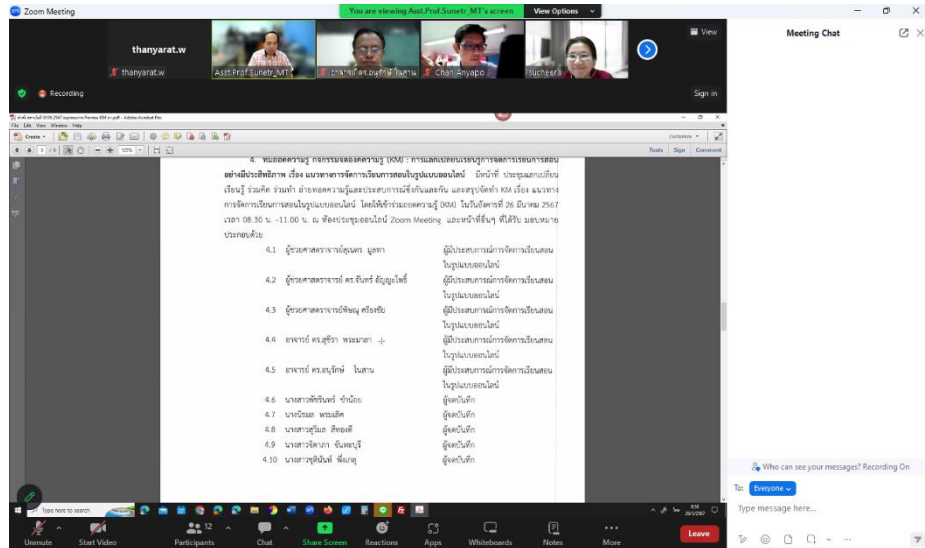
Zoom Meeting

You are viewing Asst.Prof.Sunetr_MT's screen

View Options

Meeting Chat

View

thanyarat.w

thanyarat.w

Asst.Prof.Sunetr_MT

อาจารย์ ดร.อนุรักษ์ ในสาน

Chan Anyapo

Sucheera

Recording

Sign in

Create

Tools

Sign

Comment

4. หมอดความรู้ กิจกรรมจัดการความรู้ (KM) : การแลกเปลี่ยนเรียนรู้การจัดการเรียนการสอนอย่างมีประสิทธิภาพ เรื่อง แนวทางการจัดการเรียนการสอนในรูปแบบออนไลน์ มีหน้าที่ ประชุมแลกเปลี่ยนเรียนรู้ ร่วมคิด ร่วมทำ ถ่ายทอดความรู้และประสบการณ์ซึ่งกันและกัน และสรุปจัดทำ KM เรื่อง แนวทางการจัดการเรียนการสอนในรูปแบบออนไลน์ โดยให้เข้าร่วมถอดความรู้ (KM) ในวันอังคารที่ 26 มีนาคม 2567 เวลา 08.30 น. -11.00 น. ณ ห้องประชุมออนไลน์ Zoom Meeting และหน้าที่อื่นๆ ที่ได้รับ มอบหมาย ประกอบด้วย

| | | |
|---|---|---|
| 4.1 | ผู้ช่วยศาสตราจารย์สุเนตร มูลทา | ผู้มีประสบการณ์การจัดการเรียนสอนในรูปแบบออนไลน์ |
| 4.2 | ผู้ช่วยศาสตราจารย์ ดร.จันทร์ อัญญะโพธิ์ | ผู้มีประสบการณ์การจัดการเรียนสอนในรูปแบบออนไลน์ |
| 4.3 | ผู้ช่วยศาสตราจารย์พัชญ ศรีองชัย | ผู้มีประสบการณ์การจัดการเรียนสอนในรูปแบบออนไลน์ |
| 4.4 | อาจารย์ ดร.สุชีรา พรมมาลา | ผู้มีประสบการณ์การจัดการเรียนสอนในรูปแบบออนไลน์ |
| 4.5 | อาจารย์ ดร.อนุรักษ์ ในสาน | ผู้มีประสบการณ์การจัดการเรียนสอนในรูปแบบออนไลน์ |
| 4.6 | นางสาวพัชรินทร์ ชำน้อย | ผู้จดบันทึก |
| 4.7 | นางนิรมล พรมเลิศ | ผู้จดบันทึก |
| 4.8 | นางสาวสุวิมล สิทธเดี | ผู้จดบันทึก |
| 4.9 | นางสาวจิดาภา จันทะบุรี | ผู้จดบันทึก |
| 4.10 | นางสาวฐิตินันท์ พึ่งเกตุ | ผู้จดบันทึก |

Who can see your messages? Recording On

To: Everyone

Type message here...

Type here to search

Unmute

Start Video

Participants 12

Chat

Share Screen

Reactions

Apps

Whiteboards

Notes

More

Leave